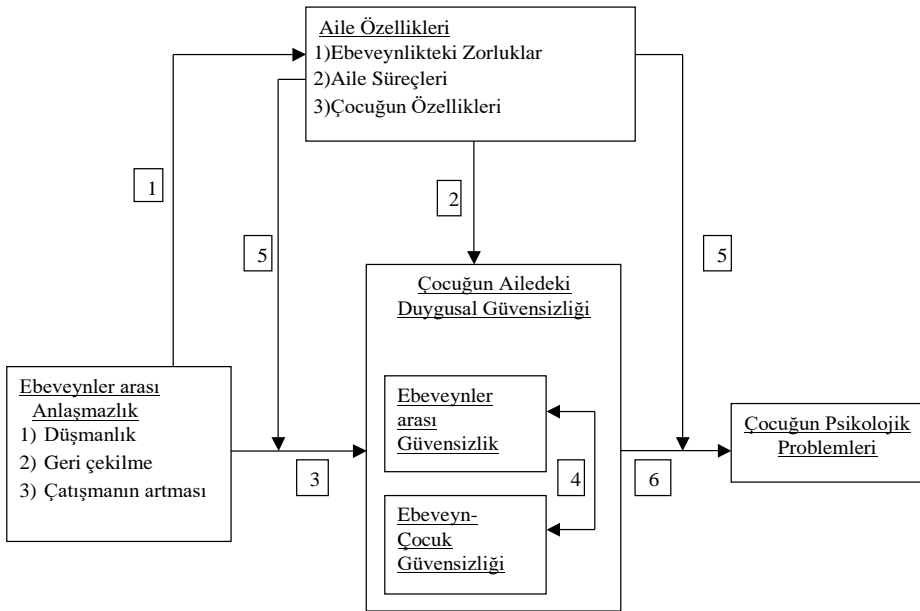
Aile Özellikleri
1)Ebeveynlikteki Zorluklar
2)Aile Süreçleri
3)Çocuğun Özellikleri

1

2

5

5

Çocuğun Ailedeki Duygusal Güvensizliği

Ebeveynler arası Anlaşmazlık
1) Düşmanlık
2) Geri çekilme
3) Çatışmanın artması

Ebeveynler arası Güvensizlik

4

Ebeveyn-Çocuk Güvensizliği

3

6

Çocuğun Psikolojik Problemleri